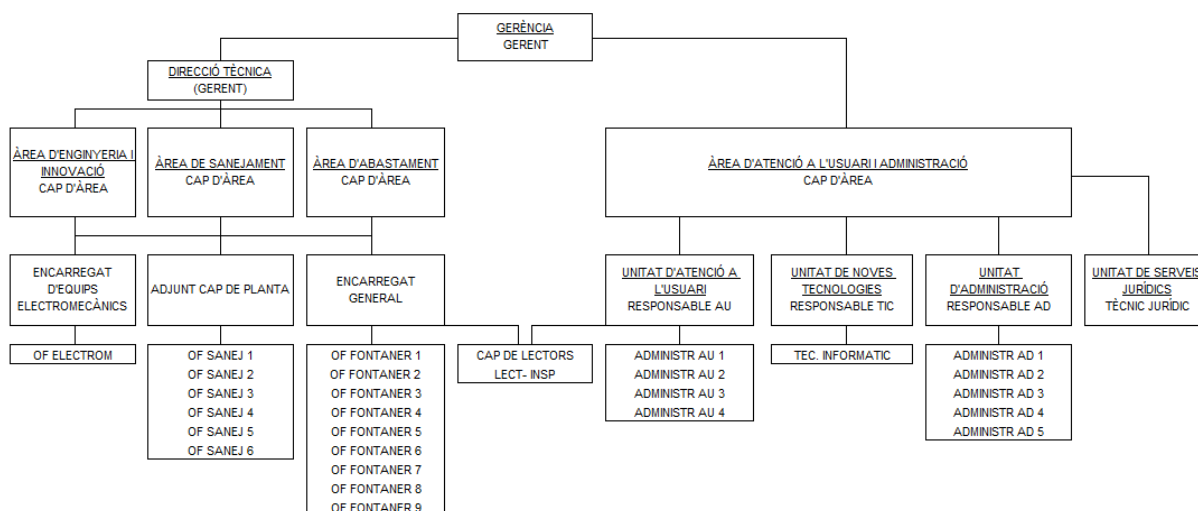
GERÈNCIA
GERENT

DIRECCIÓ TÈCNICA
(GERENT)

ÀREA D'ENGINYERIA I INNOVACIÓ
CAP D'ÀREA

ÀREA DE SANEJAMENT
CAP D'ÀREA

ÀREA D'ABASTAMENT
CAP D'ÀREA

ÀREA D'ATENCIÓ A L'USUARI I ADMINISTRACIÓ
CAP D'ÀREA

ENCARREGAT D'EQUIPS ELECTROMECÀNICS

OF ELECTROM

ADJUNT CAP DE PLANTA

OF SANEJ 1
OF SANEJ 2
OF SANEJ 3
OF SANEJ 4
OF SANEJ 5
OF SANEJ 6

ENCARREGAT GENERAL

OF FONTANER 1
OF FONTANER 2
OF FONTANER 3
OF FONTANER 4
OF FONTANER 5
OF FONTANER 6
OF FONTANER 7
OF FONTANER 8
OF FONTANER 9

CAP DE LECTORS
LECT- INSP

UNITAT D'ATENCIÓ A L'USUARI
RESPONSABLE AU

ADMINISTR AU 1
ADMINISTR AU 2
ADMINISTR AU 3
ADMINISTR AU 4

UNITAT DE NOVES TECNOLOGIES
RESPONSABLE TIC

TEC. INFORMATIC

UNITAT D'ADMINISTRACIÓ
RESPONSABLE AD

ADMINISTR AD 1
ADMINISTR AD 2
ADMINISTR AD 3
ADMINISTR AD 4
ADMINISTR AD 5

UNITAT DE SERVEIS JURÍDICS
TÈCNIC JURÍDIC